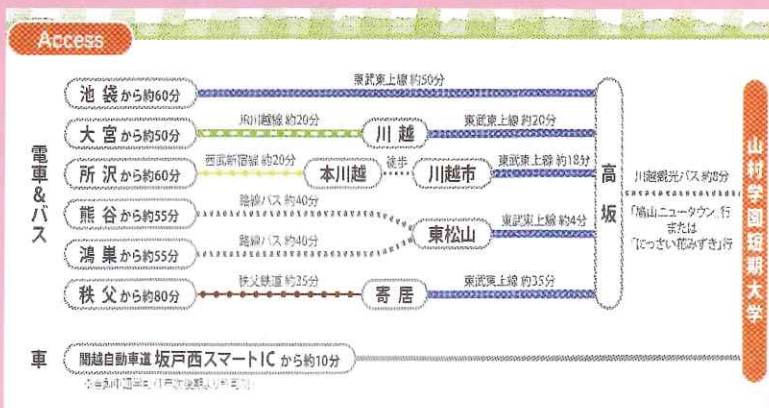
Access

電車&バス

池袋から約60分
東武東上線 約50分

大宮から約50分
JR川越線 約20分
川越
東武東上線 約20分

所沢から約60分
西武新宿線 約20分
本川越
徒歩
川越市
東武東上線 約18分

熊谷から約55分
路線バス 約40分

鴻巣から約55分
路線バス 約40分
東松山
東武東上線 約4分

秩父から約80分
秩父鉄道 約25分
寄居
東武東上線 約35分

高坂

川越観光バス 約8分
「鳩山ニュータウン」行
または
「にっさい花みずき」行

山村学園短期大学

車
関越自動車道 坂戸西スマートIC から約10分
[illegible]